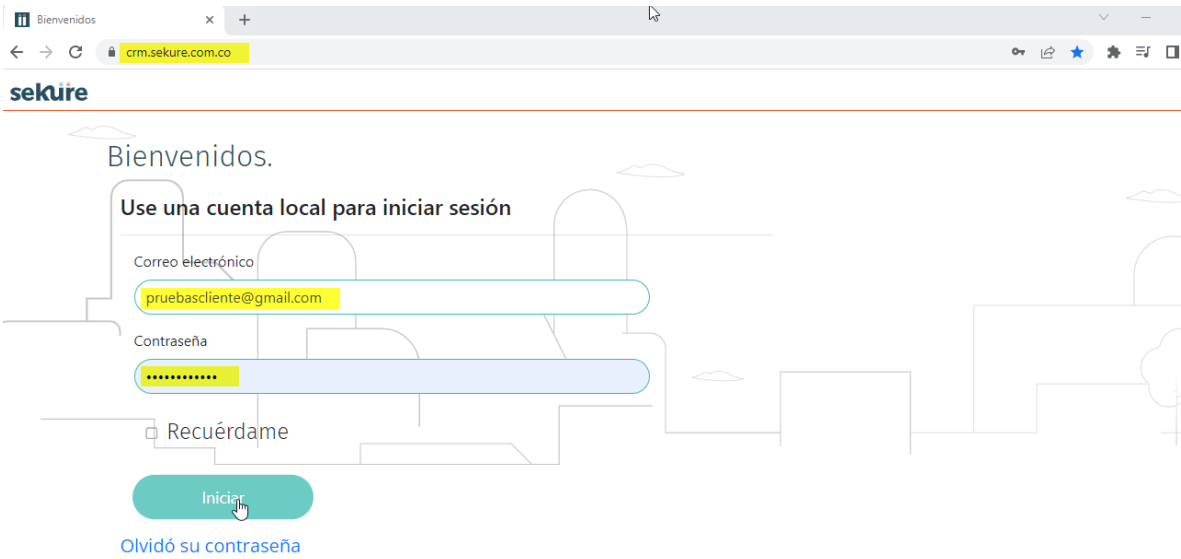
Bienvenidos

crm.sekure.com.co

sekure

Bienvenidos.

Use una cuenta local para iniciar sesión

Correo electrónico

pruebascliente@gmail.com

Contraseña

••••••••••••

Recuérdame

Iniciar

Olvidó su contraseña